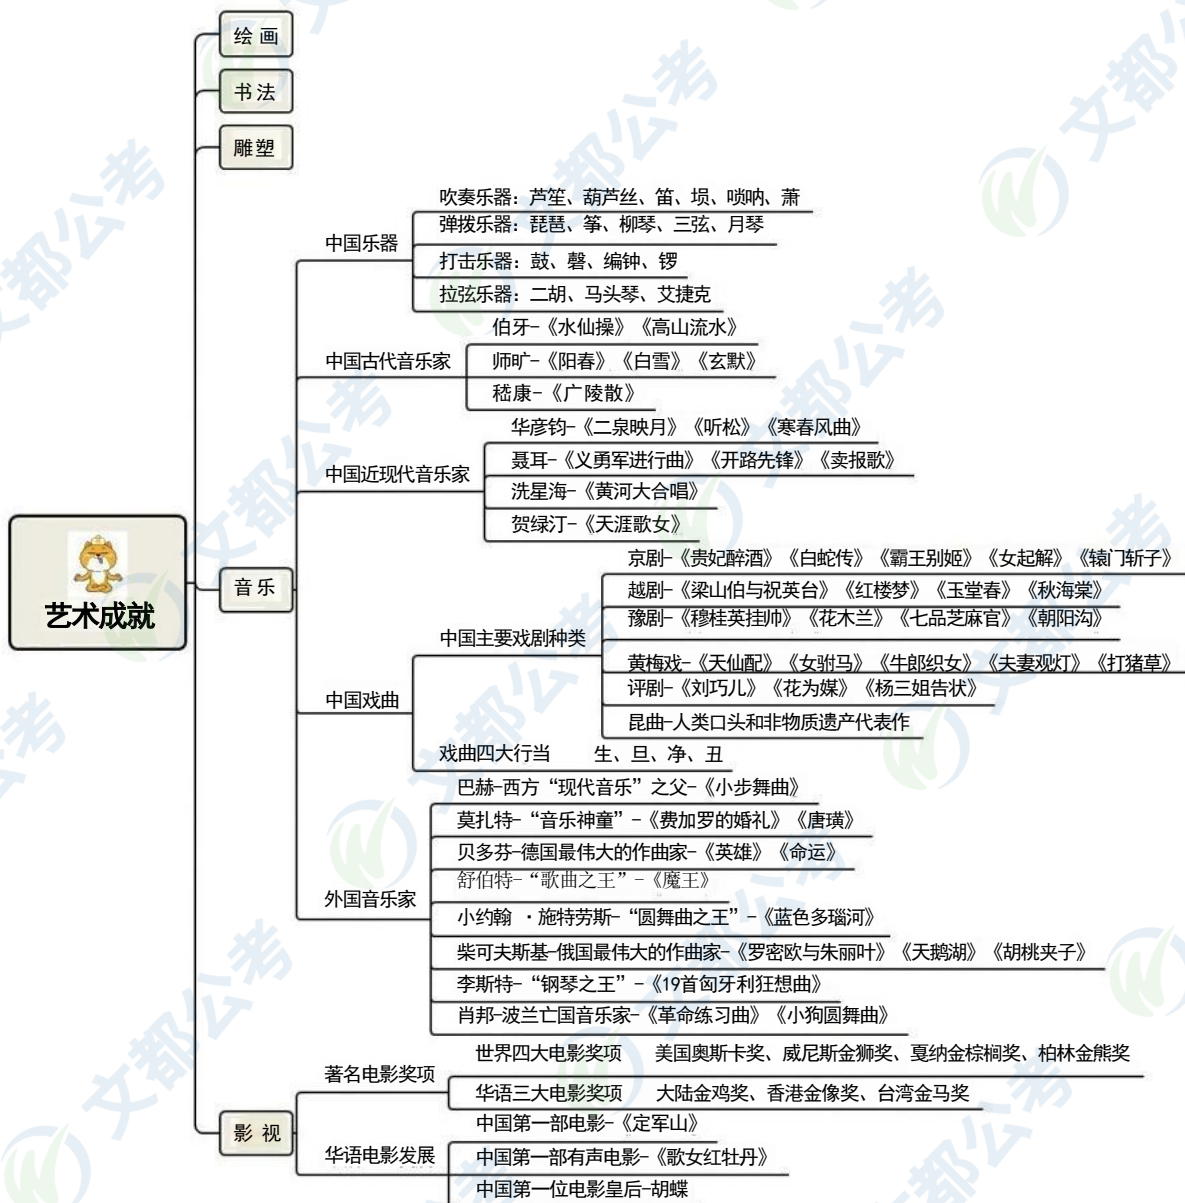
艺术成就

绘 画

书 法

雕塑

音 乐

中国乐器
吹奏乐器：芦笙、葫芦丝、笛、埙、唢呐、萧
弹拨乐器：琵琶、筝、柳琴、三弦、月琴
打击乐器：鼓、磬、编钟、锣
拉弦乐器：二胡、马头琴、艾捷克

中国古代音乐家
伯牙–《水仙操》《高山流水》
师旷–《阳春》《白雪》《玄默》
嵇康–《广陵散》

中国近现代音乐家
华彦钧–《二泉映月》《听松》《寒春风曲》
聂耳–《义勇军进行曲》《开路先锋》《卖报歌》
冼星海–《黄河大合唱》
贺绿汀–《天涯歌女》

中国戏曲
中国主要戏剧种类
京剧–《贵妃醉酒》《白蛇传》《霸王别姬》《女起解》《辕门斩子》
越剧–《梁山伯与祝英台》《红楼梦》《玉堂春》《秋海棠》
豫剧–《穆桂英挂帅》《花木兰》《七品芝麻官》《朝阳沟》
黄梅戏–《天仙配》《女驸马》《牛郎织女》《夫妻观灯》《打猪草》
评剧–《刘巧儿》《花为媒》《杨三姐告状》
昆曲–人类口头和非物质遗产代表作
戏曲四大行当 生、旦、净、丑

外国音乐家
巴赫–西方“现代音乐”之父–《小步舞曲》
莫扎特–“音乐神童”–《费加罗的婚礼》《唐璜》
贝多芬–德国最伟大的作曲家–《英雄》《命运》
舒伯特–“歌曲之王”–《魔王》
小约翰 ·施特劳斯–“圆舞曲之王”–《蓝色多瑙河》
柴可夫斯基–俄国最伟大的作曲家–《罗密欧与朱丽叶》《天鹅湖》《胡桃夹子》
李斯特–“钢琴之王”–《19首匈牙利狂想曲》
肖邦–波兰亡国音乐家–《革命练习曲》《小狗圆舞曲》

影 视

著名电影奖项
世界四大电影奖项 美国奥斯卡奖、威尼斯金狮奖、夏纳金棕榈奖、柏林金熊奖
华语三大电影奖项 大陆金鸡奖、香港金像奖、台湾金马奖

华语电影发展
中国第一部电影–《定军山》
中国第一部有声电影–《歌女红牡丹》
中国第一位电影皇后–胡蝶